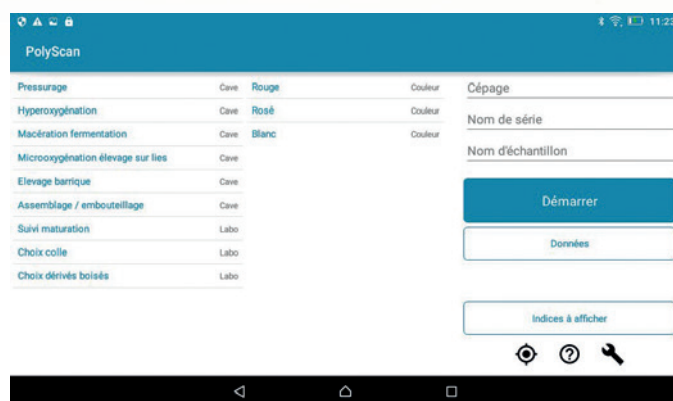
11:2

PolyScan

| | |
|---|---|
| Pressurage | Cave |
| Hyperoxygénation | Cave |
| Macération fermentation | Cave |
| Microoxygénation élevage sur lies | Cave |
| Elevage barrique | Cave |
| Assemblage / embouteillage | Cave |
| Suivi maturation | Labo |
| Choix colle | Labo |
| Choix dérivés boisés | Labo |

| | |
|---|---|
| Rouge | Couleur |
| Rosé | Couleur |
| Blanc | Couleur |

Cépage

Nom de série

Nom d'échantillon

Démarrer

Données

Indices à afficher